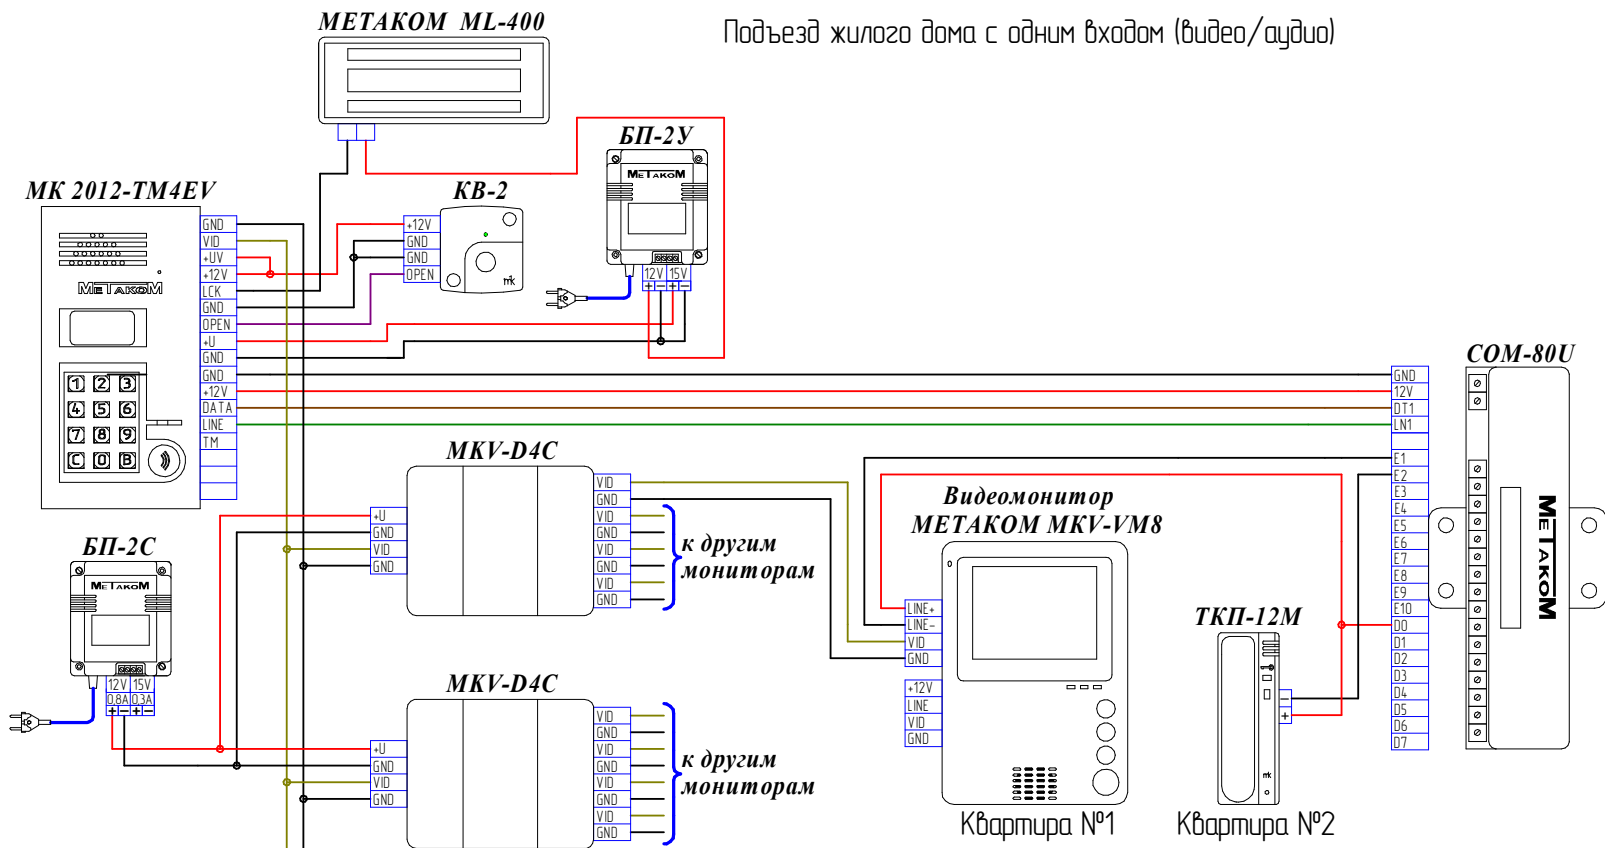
МЕТАКОМ ML-400

Подъезд жилого дома с одним входом (видео/аудио)

БП-2У

МЕТАКОМ

МК 2012-ТМ4EV

КВ-2

МЕТАКОМ

GND
VID
+UV
+12V
LCK
GND
OPEN
+U
GND
GND
+12V
DATA
LINE
TM

+12V
GND
GND
OPEN

12V 15V

1 2 3
4 5 6
7 8 9
C 0 B

COM-80U

GND
12V
DT1
LN1

E1
E2
E3
E4
E5
E6
E7
E8
E9
E10
D0
D1
D2
D3
D4
D5
D6
D7

МЕТАКОМ

MKV-D4C

+U
GND
VID
GND

VID
GND
VID
GND
VID
GND
VID
GND

к другим мониторам

БП-2С

МЕТАКОМ

12V 15V
0.8A 0.3A

Видеомонитор
МЕТАКОМ MKV-VM8

LINE+
LINE-
VID
GND

+12V
LINE
VID
GND

ТКП-12М

MKV-D4C

+U
GND
VID
GND

VID
GND
VID
GND
VID
GND
VID
GND

к другим мониторам

Квартира №1

Квартира №2